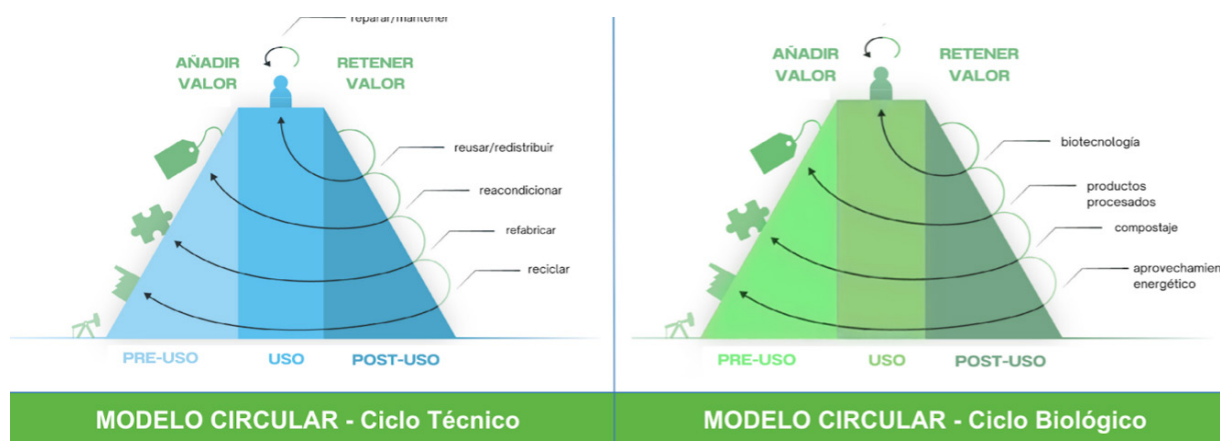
reparar/mantener

AÑADIR VALOR

RETENER VALOR

reusar/redistribuir

reacondicionar

refabricar

reciclar

PRE-USO

USO

POST-USO

MODELO CIRCULAR - Ciclo Técnico

AÑADIR VALOR

RETENER VALOR

biotecnología

productos procesados

compostaje

aprovechamien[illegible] energético

PRE-USO

USO

POST-USO

MODELO CIRCULAR - Ciclo Biológico